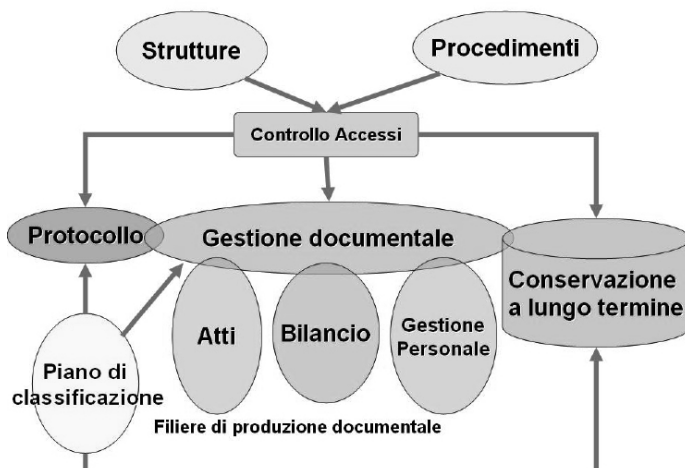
Strutture

Procedimenti

Controllo Accessi

Protocollo

Gestione documentale

Conservazione a lungo termine

Atti

Bilancio

Gestione Personale

Piano di classificazione

Filiere di produzione documentale